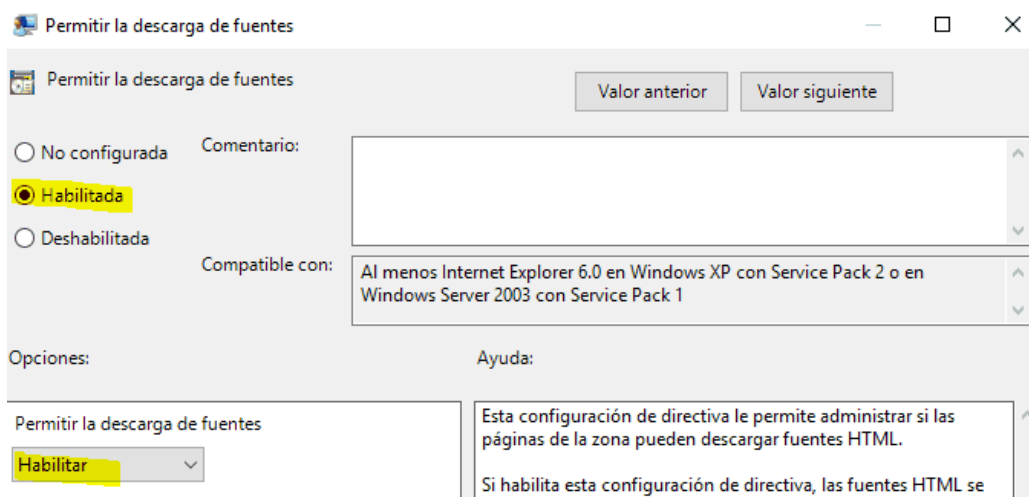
Permitir la descarga de fuentes

Permitir la descarga de fuentes

Valor anterior

Valor siguiente

No configurada

Habilitada

Deshabilitada

Comentario:

Compatible con:

Al menos Internet Explorer 6.0 en Windows XP con Service Pack 2 o en Windows Server 2003 con Service Pack 1

Opciones:

Ayuda:

Permitir la descarga de fuentes

Habilitar

Esta configuración de directiva le permite administrar si las páginas de la zona pueden descargar fuentes HTML.

Si habilita esta configuración de directiva, las fuentes HTML se